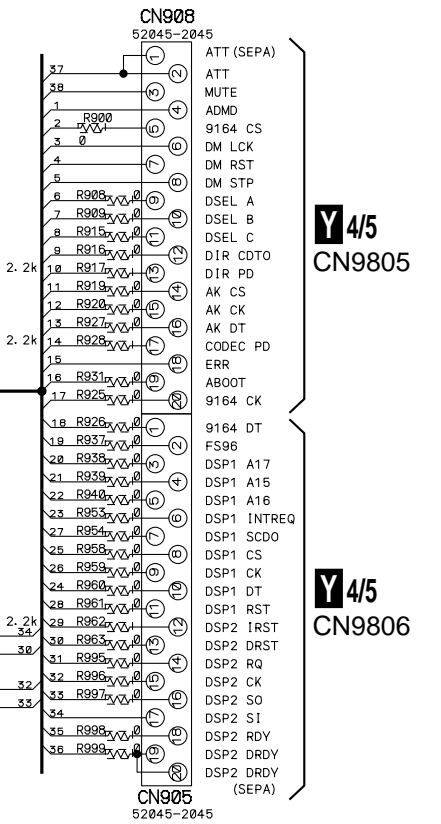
CN908
52045-2045

| Line | Resistor | Pin | Signal |
|---|---|---|---|
| | | 1 | ATT (SEPA) |
| 37 | | 2 | ATT |
| 38 | | 3 | MUTE |
| 1 | | 4 | ADMD |
| 2 | R900 | 5 | 9164 CS |
| 3 | 0 | 6 | DM LCK |
| 4 | | 7 | DM RST |
| 5 | | 8 | DM STP |
| 6 | R908 0 | 9 | DSEL A |
| 7 | R909 0 | 10 | DSEL B |
| 8 | R915 0 | 11 | DSEL C |
| 9 | R916 0 | 12 | DIR CDTO |
| 10 | R917 0 | 13 | DIR PD |
| 11 | R919 0 | 14 | AK CS |
| 12 | R920 0 | 15 | AK CK |
| 13 | R927 0 | 16 | AK DT |
| 14 | R928 0 | 17 | CODEC PD |
| 15 | | 18 | ERR |
| 16 | R931 0 | 19 | ABOOT |
| 17 | R925 0 | 20 | 9164 CK |

2.2k
2.2k

Y 4/5
CN9805

| Line | Resistor | Pin | Signal |
|---|---|---|---|
| 18 | R926 0 | 1 | 9164 DT |
| 19 | R937 0 | 2 | FS96 |
| 20 | R938 0 | 3 | DSP1 A17 |
| 21 | R939 0 | 4 | DSP1 A15 |
| 22 | R940 0 | 5 | DSP1 A16 |
| 23 | R953 0 | 6 | DSP1 INTREQ |
| 27 | R954 0 | 7 | DSP1 SCDO |
| 25 | R958 0 | 8 | DSP1 CS |
| 26 | R959 0 | 9 | DSP1 CK |
| 24 | R960 0 | 10 | DSP1 DT |
| 28 | R961 0 | 11 | DSP1 RST |
| 29 | R962 0 | 12 | DSP2 IRST |
| 30 | R963 0 | 13 | DSP2 DRST |
| 31 | R995 0 | 14 | DSP2 RQ |
| 32 | R996 0 | 15 | DSP2 CK |
| 33 | R997 0 | 16 | DSP2 SO |
| 34 | | 17 | DSP2 SI |
| 35 | R998 0 | 18 | DSP2 RDY |
| 36 | R999 0 | 19 | DSP2 DRDY |
| | | 20 | DSP2 DRDY (SEPA) |

2.2k 34
30
32
33

Y 4/5
CN9806

CN905
52045-2045